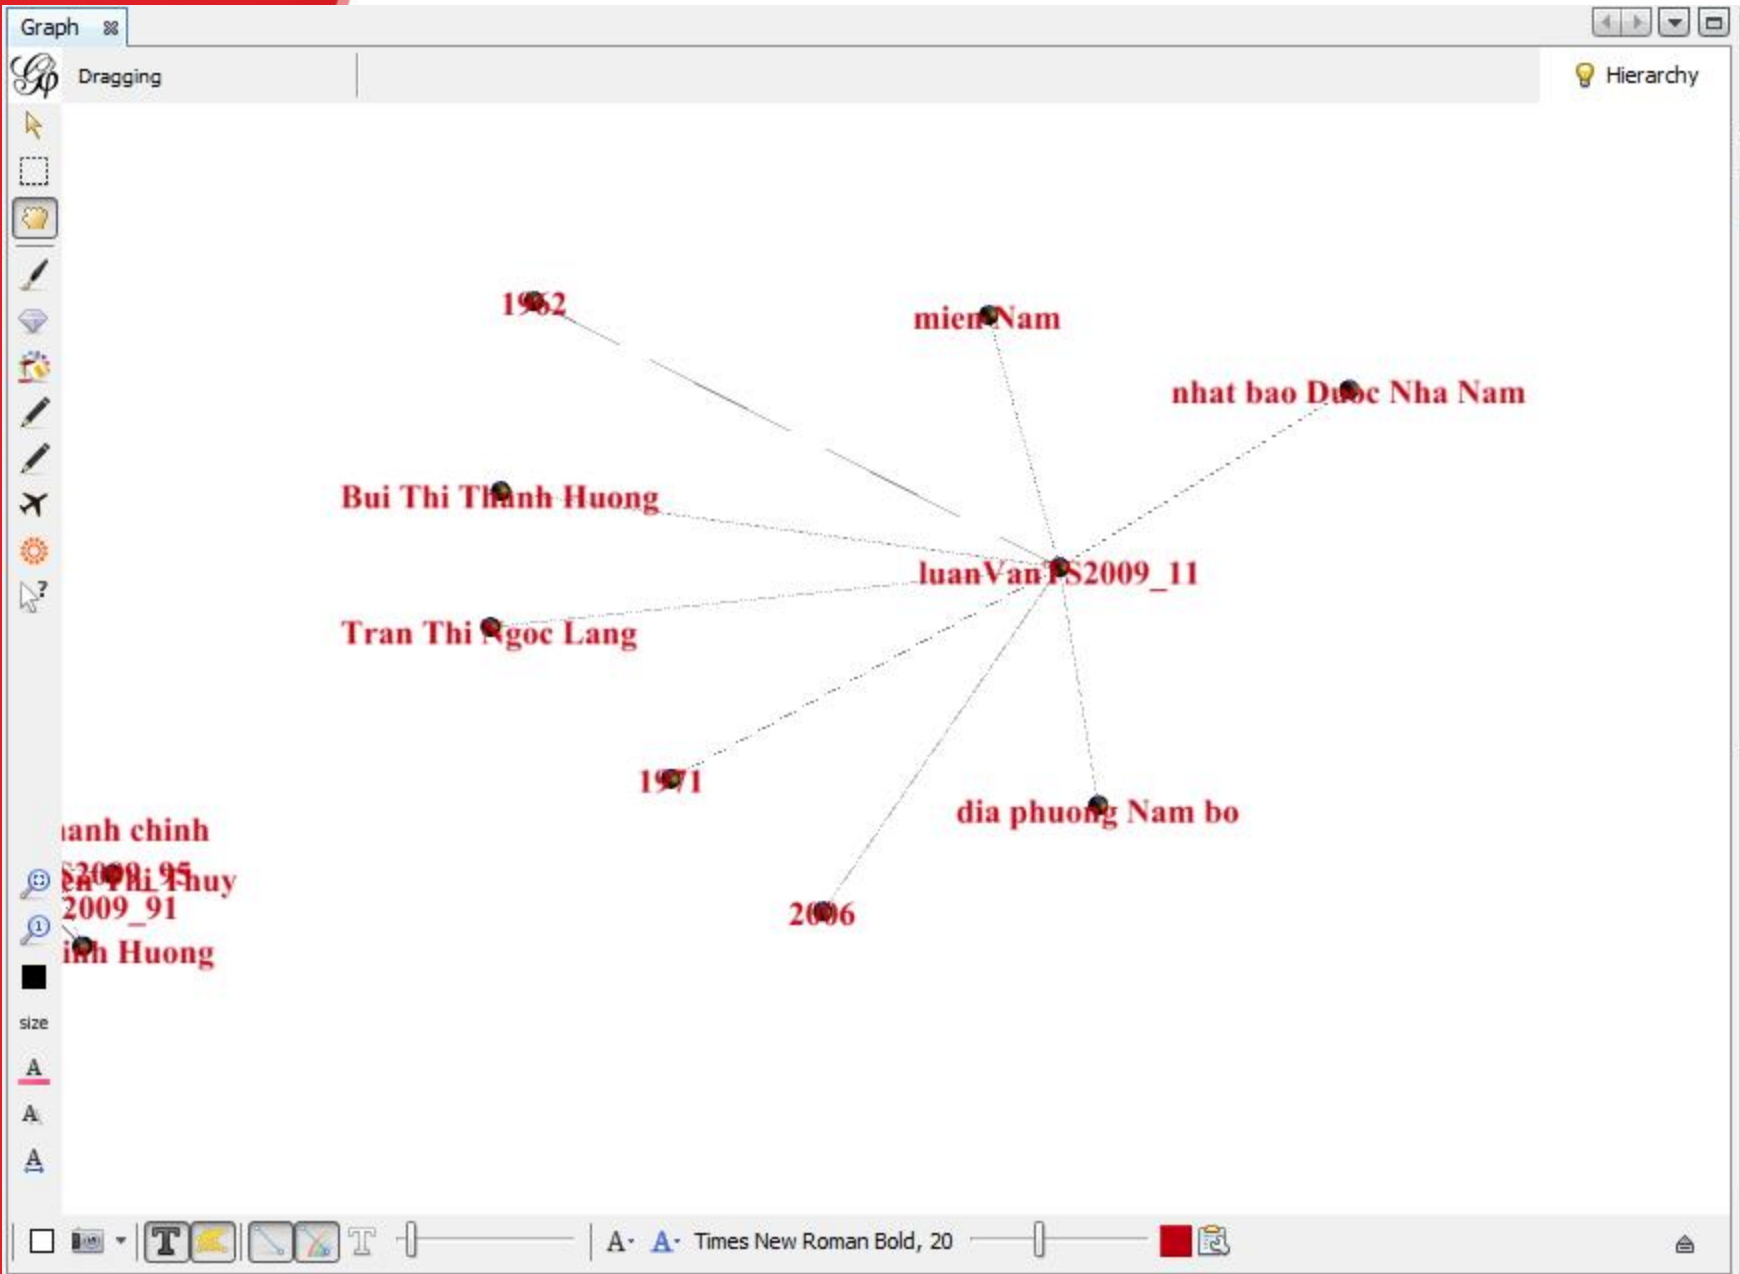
Graph

Dragging

Hierarchy

1962

mien Nam

nhat bao Duoc Nha Nam

Bui Thi Thanh Huong

luanVanTS2009_11

Tran Thi Ngoc Lang

1971

dia phuong Nam bo

2006

anh chinh

S2009_95

en Thi Thuy

2009_91

inh Huong

size

A

A

A

Times New Roman Bold, 20